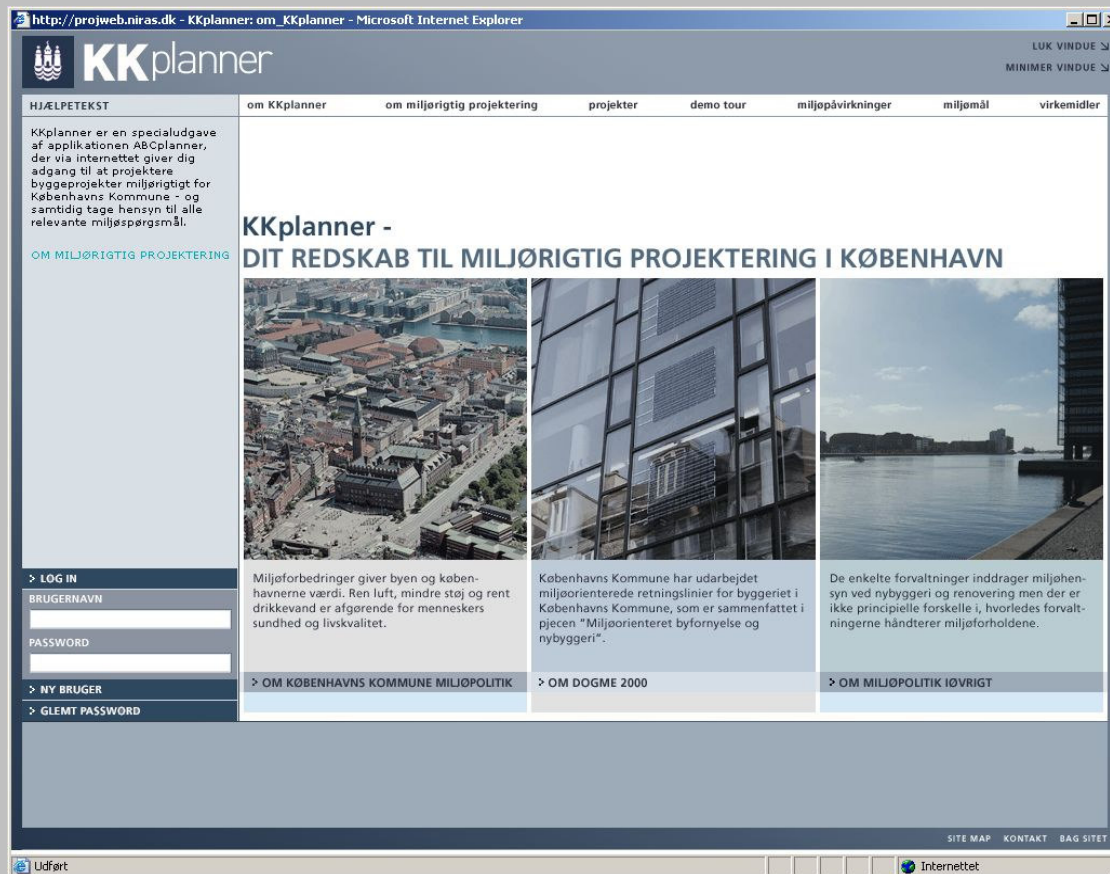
http://projweb.niras.dk - KKplanner: om_KKplanner - Microsoft Internet Explorer

KKplanner

LUK VINDUE
MINIMER VINDUE

HJÆLPETEKST

KKplanner er en specialudgave af applikationen ABCplanner, der via internettet giver dig adgang til at projektere byggeprojekter miljørigtigt for Københavns Kommune - og samtidig tage hensyn til alle relevante miljøspørgsmål.

OM MILJØRIGTIG PROJEKTERING

om KKplanner | om miljørigtig projektering | projekter | demo tour | miljøpåvirkninger | miljømål | virkemidler

KKplanner -
DIT REDSKAB TIL MILJØRIGTIG PROJEKTERING I KØBENHAVN

Miljøforbedringer giver byen og københavnerne værdi. Ren luft, mindre støj og rent drikkevand er afgørende for menneskers sundhed og livskvalitet.

> OM KØBENHAVNS KOMMUNE MILJØPOLITIK

Københavns Kommune har udarbejdet miljøorienterede retningslinier for byggeriet i Københavns Kommune, som er sammenfattet i pjecen "Miljøorienteret byfornyelse og nybyggeri".

> OM DOGME 2000

De enkelte forvaltninger inddrager miljøhensyn ved nybyggeri og renovering men der er ikke principielle forskelle i, hvorledes forvaltningerne håndterer miljøforholdene.

> OM MILJØPOLITIK IØVRIGT

> LOG IN
BRUGERNAVN
PASSWORD
> NY BRUGER
> GLEMT PASSWORD

SITE MAP KONTAKT BAG SITET

Udført
Internettet